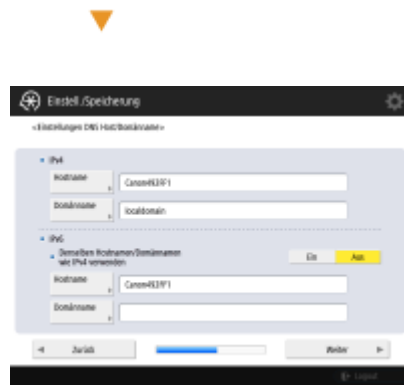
Einstell./Speicherung

<Einstellungen DNS Host/Domänname>

IPv4

Hostname

Canon493FF1

Domänname

localdomain

IPv6

Denselben Hostnamen/Domänenamen wie IPv4 verwenden

Ein

Aus

Hostname

Canon493FF1

Domänname

Zurück

Weiter

Logout